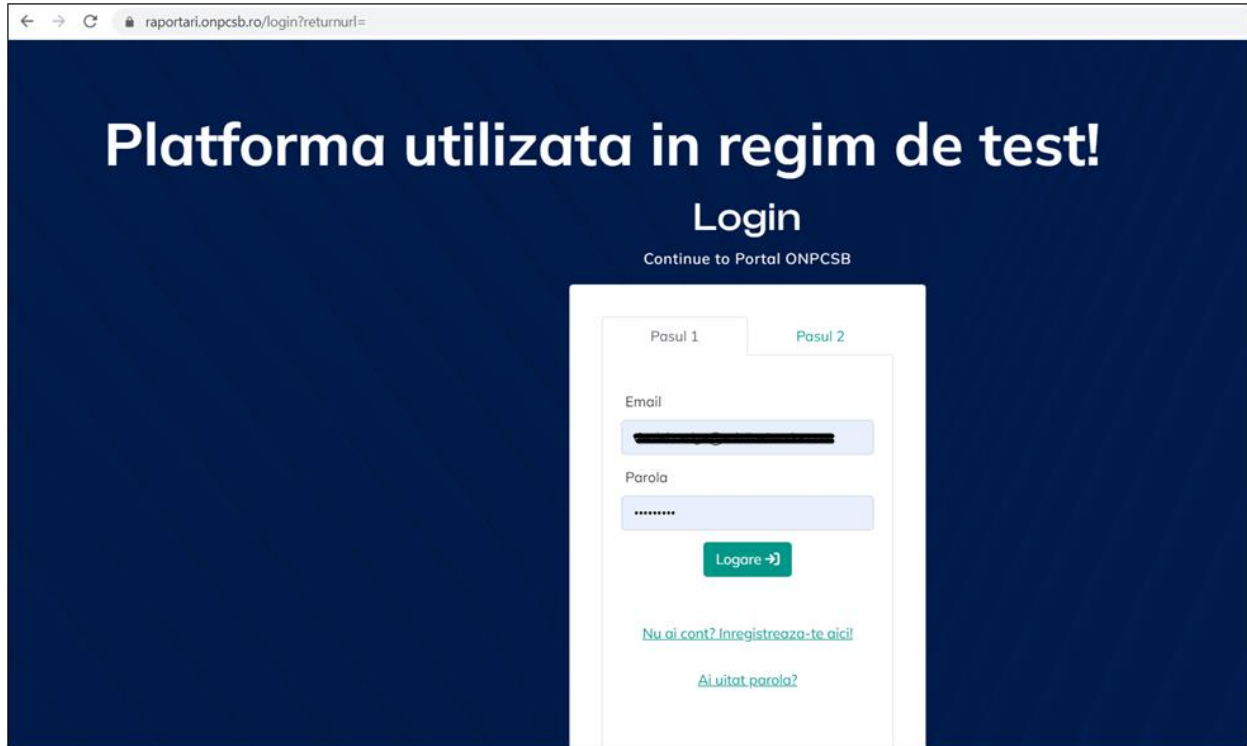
raportari.onpcsb.ro/login?returnurl=

Platforma utilizata in regim de test!

Login

Continue to Portal ONPCSB

Pasul 1

Pasul 2

Email

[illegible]

Parola

•••••••••

Logare

Nu ai cont? Inregistreaza-te aici!

Ai uitat parola?